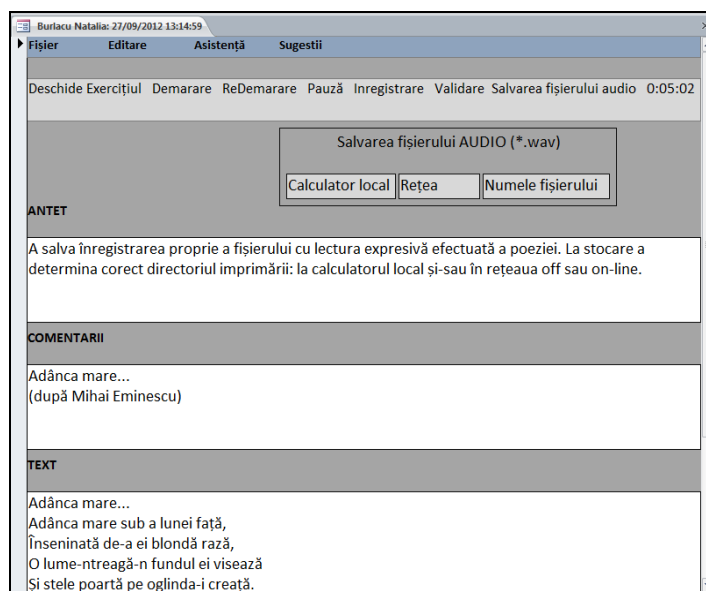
Burlacu Natalia: 27/09/2012 13:14:59

Fișier Editare Asistență Sugestii

Deschide Exercițiul Demarare ReDemarare Pauză Inregistrare Validare Salvarea fișierului audio 0:05:02

Salvarea fișierului AUDIO (*.wav)

Calculator local Rețea Numele fișierului

ANTET

A salva înregistrarea proprie a fișierului cu lectura expresivă efectuată a poeziei. La stocare a determina corect directoriul imprimării: la calculatorul local și-sau în rețeaua off sau on-line.

COMENTARII

Adânca mare...
(după Mihai Eminescu)

TEXT

Adânca mare...
Adânca mare sub a lunei față,
Înseninată de-a ei blondă rază,
O lume-ntreagă-n fundul ei visează
Și stele poartă pe oglinda-i creață.